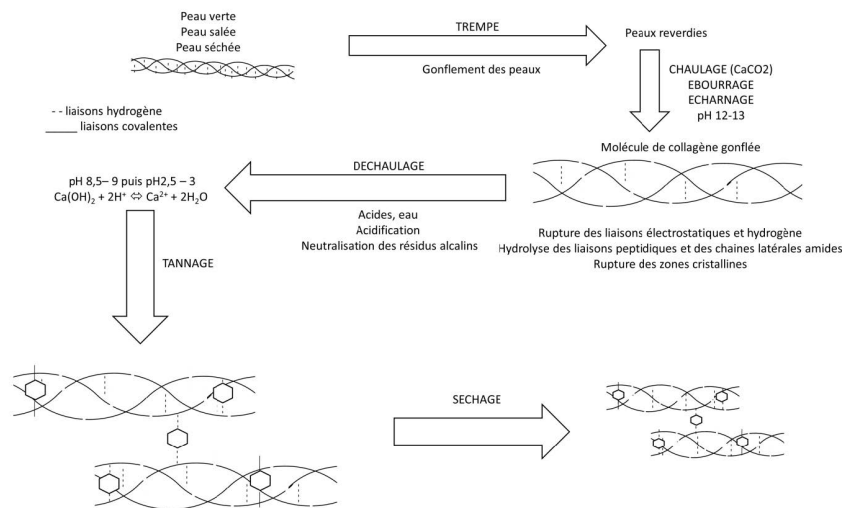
Peau verte
Peau salée
Peau séchée

TREMPE

Gonflement des peaux

Peaux reverdies

CHAULAGE ($CaCO2$)
EBOURRAGE
ECHARNAGE
pH 12-13

- - liaisons hydrogène
_____ liaisons covalentes

Molécule de collagène gonflée

DECHAULAGE

pH 8,5– 9 puis pH2,5 – 3
$Ca(OH)_2 + 2H^+ \Leftrightarrow Ca^{2+} + 2H_2O$

Acides, eau
Acidification
Neutralisation des résidus alcalins

Rupture des liaisons électrostatiques et hydrogène
Hydrolyse des liaisons peptidiques et des chaines latérales amides
Rupture des zones cristallines

TANNAGE

SECHAGE